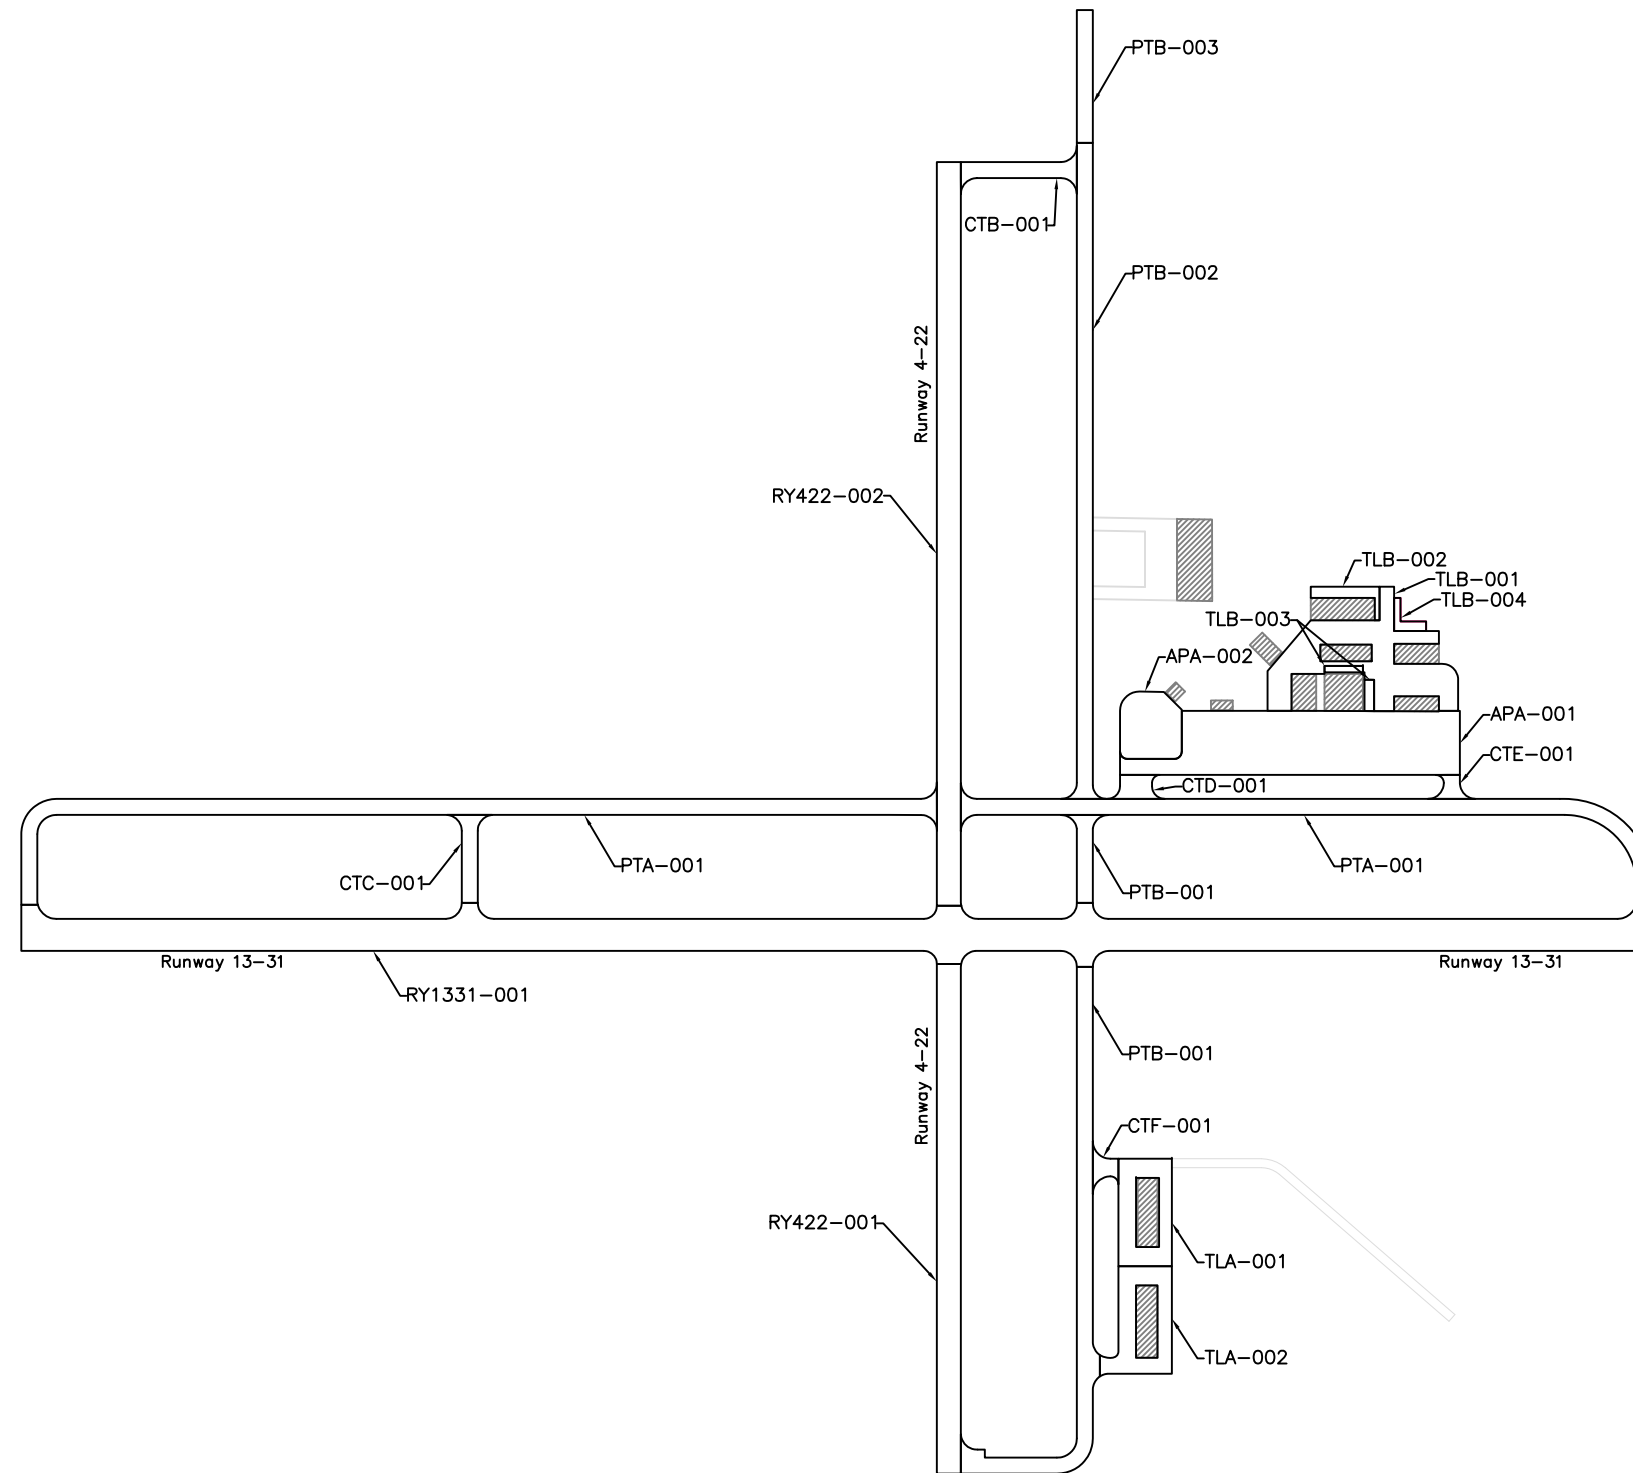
PTB-003

CTB-001

PTB-002

Runway 4-22

RY422-002

TLB-002
TLB-001
TLB-004
TLB-003
APA-002

APA-001
CTE-001
CTD-001

CTC-001
PTA-001
PTB-001
PTA-001

Runway 13-31
RY1331-001
Runway 13-31

PTB-001

Runway 4-22

CTF-001

RY422-001

TLA-001

TLA-002